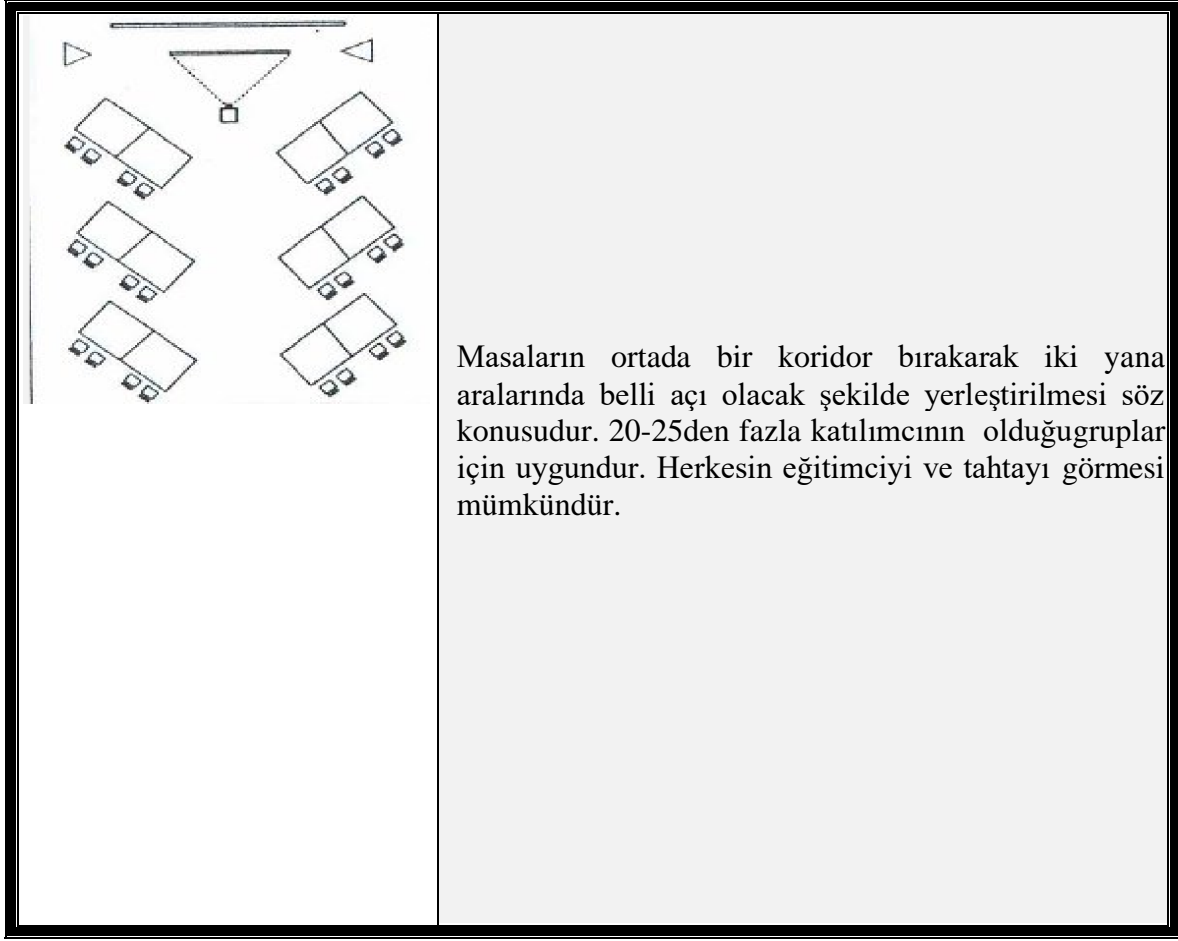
Masaların ortada bir koridor bırakarak iki yana aralarında belli açı olacak şekilde yerleştirilmesi söz konusudur. 20-25den fazla katılımcının olduğugruplar için uygundur. Herkesin eğitimciyi ve tahtayı görmesi mümkündür.